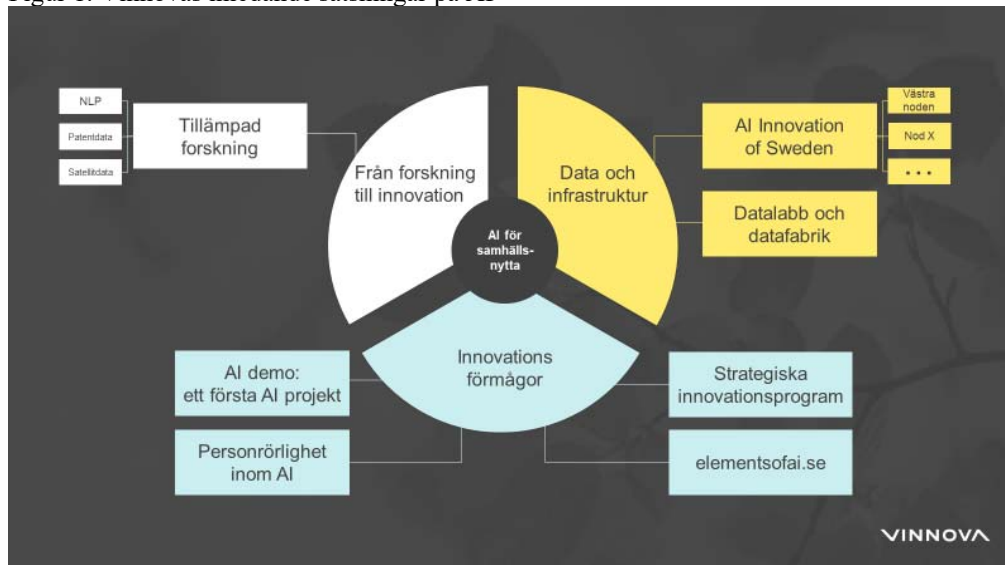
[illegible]

NLP

Patentdata

Satellitdata

Tillämpad forskning

Från forskning till innovation

Data och infrastruktur

AI Innovation of Sweden

Västra noden

Nod X

• • •

Datalabb och datafabrik

AI för samhällsnytta

Innovations förmågor

AI demo: ett första AI projekt

Personrörlighet inom AI

Strategiska innovationsprogram

elementsofai.se

VINNOVA